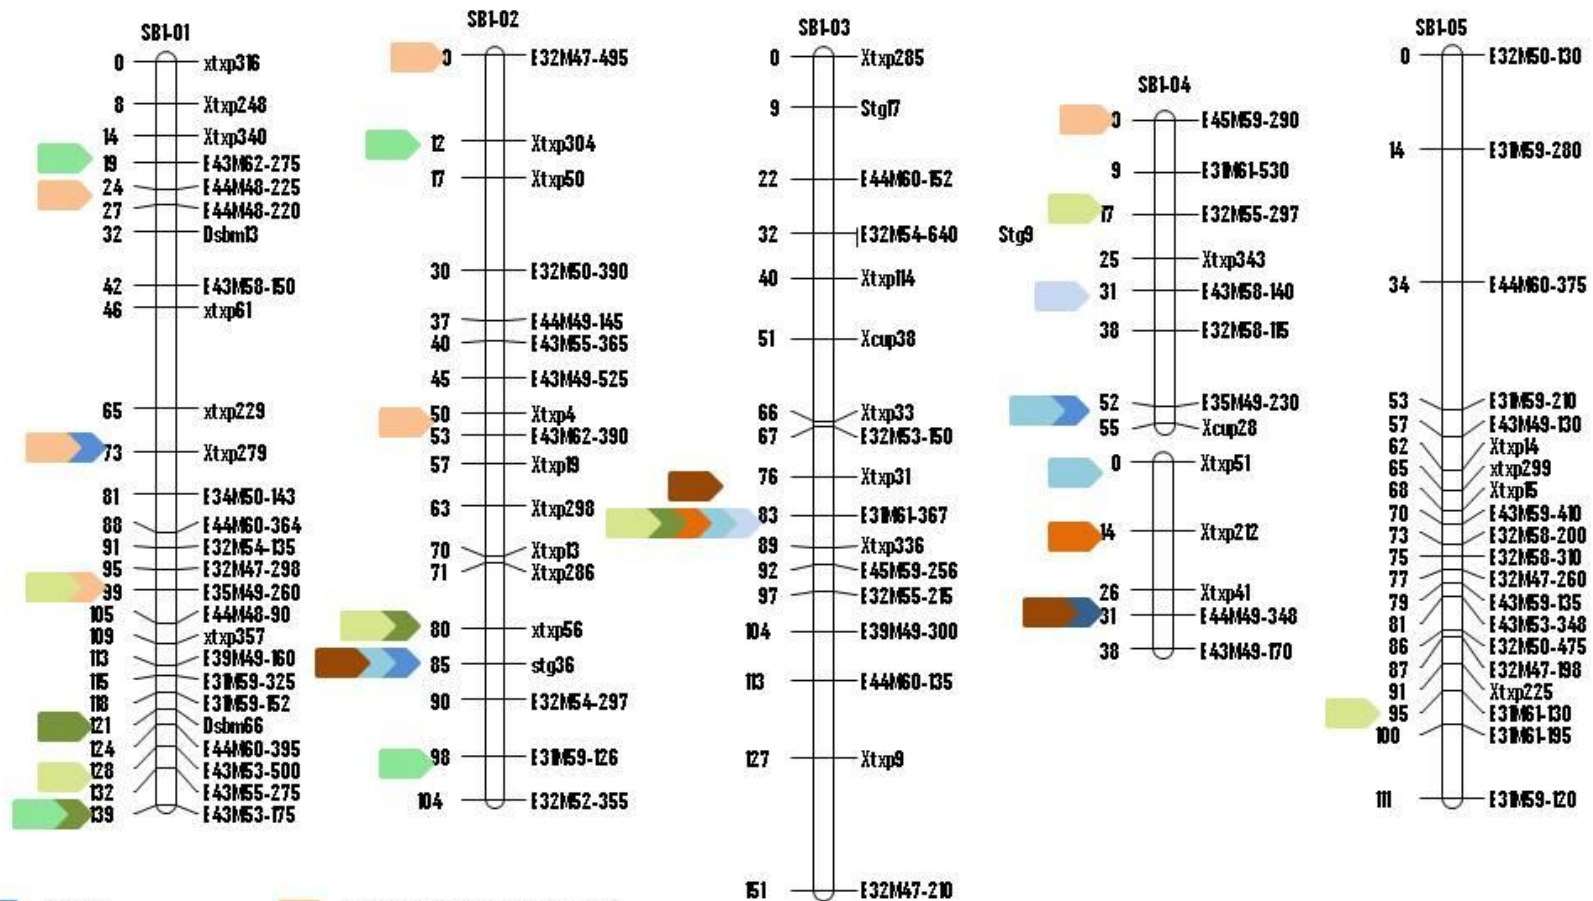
SBI-01
0 xtxp316
8 Xtxp248
14 Xtxp340
19 E43M62-275
24 E44M48-225
27 E44M48-220
32 Dsbm13
42 E43M58-150
46 xtxp61
65 xtxp229
73 Xtxp279
81 E34M50-143
88 E44M60-364
91 E32M54-135
95 E32M47-298
99 E35M49-260
105 E44M48-90
109 xtxp357
113 E39M49-160
115 E31M59-325
118 E31M59-152
121 Dsbm66
124 E44M60-395
128 E43M53-500
132 E43M55-275
139 E43M53-175

SBI-02
0 E32M47-495
12 Xtxp304
17 Xtxp50
30 E32M50-390
37 E44M49-145
40 E43M55-365
45 E43M49-525
50 Xtxp4
53 E43M62-390
57 Xtxp19
63 Xtxp298
70 Xtxp13
71 Xtxp286
80 xtxp56
85 stg36
90 E32M54-297
98 E31M59-126
104 E32M52-355

SBI-03
0 Xtxp285
9 Stgl7
22 E44M60-152
32 E32M54-640
40 Xtxp114
51 Xcup38
66 Xtxp33
67 E32M53-150
76 Xtxp31
83 E31M61-367
89 Xtxp336
92 E45M59-256
97 E32M55-215
104 E39M49-300
113 E44M60-135
127 Xtxp9
151 E32M47-210

SBI-04
Stg9
0 E45M59-290
9 E31M61-530
17 E32M55-297
25 Xtxp343
31 E43M58-140
38 E32M58-115
52 E35M49-230
55 Xcup28
0 Xtxp51
14 Xtxp212
26 Xtxp41
31 E44M49-348
38 E43M49-170

SBI-05
0 E32M50-130
14 E31M59-280
34 E44M60-375
53 E31M59-210
57 E43M49-130
62 Xtxp14
65 xtxp299
68 Xtxp15
70 E43M59-410
73 E32M58-200
75 E32M58-310
77 E32M47-260
79 E43M59-135
81 E43M53-348
86 E32M50-475
87 E32M47-198
91 Xtxp225
95 E31M61-130
100 E31M61-195
111 E31M59-120